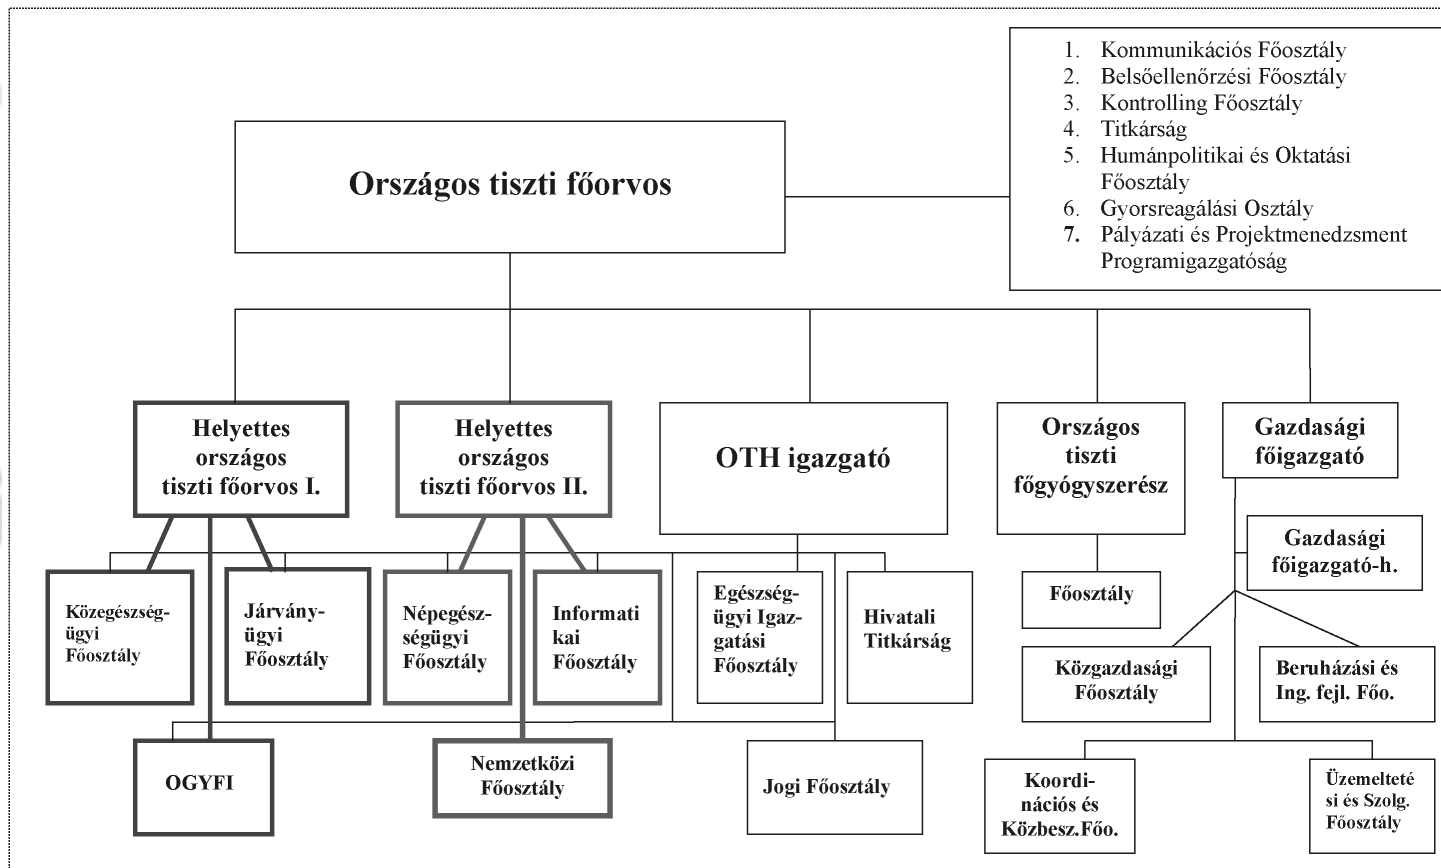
1. Kommunikációs Főosztály
2. Belsőellenőrzési Főosztály
3. Kontrolling Főosztály
4. Titkárság
5. Humánpolitikai és Oktatási Főosztály
6. Gyorsreagálási Osztály
7. Pályázati és Projektmenedzsment Programigazgatóság

Országos tiszti főorvos

Helyettes országos tiszti főorvos I.

Helyettes országos tiszti főorvos II.

OTH igazgató

Országos tiszti főgyógyszerész

Gazdasági főigazgató

Gazdasági főigazgató-h.

Közegészségügyi Főosztály

Járványügyi Főosztály

Népegészségügyi Főosztály

Informatikai Főosztály

Egészségügyi Igazgatási Főosztály

Hivatali Titkárság

Főosztály

Közgazdasági Főosztály

Beruházási és Ing. fejl. Főo.

OGYFI

Nemzetközi Főosztály

Jogi Főosztály

Koordinációs és Közbesz.Főo.

Üzemeltetési és Szolg. Főosztály